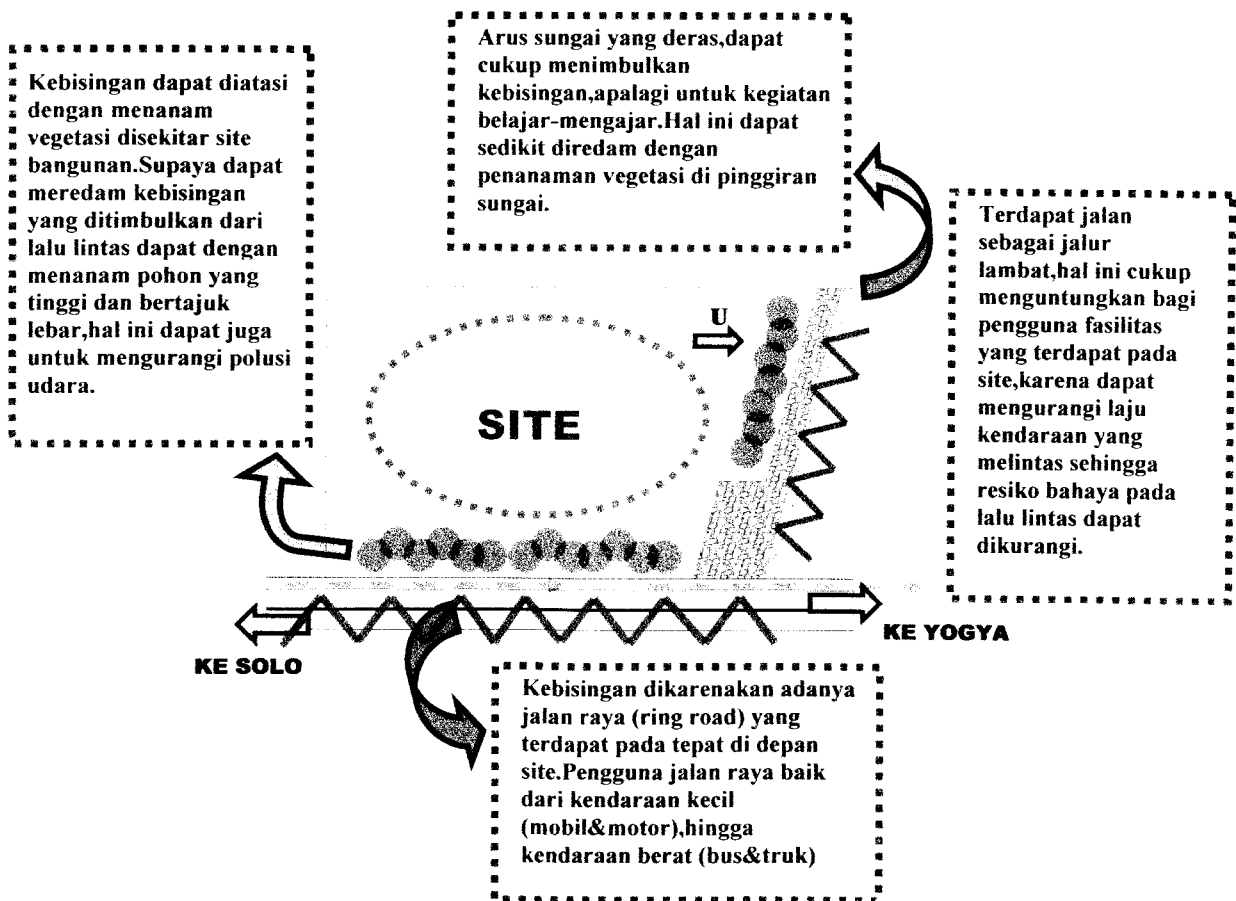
Arus sungai yang deras,dapat cukup menimbulkan kebisingan,apalagi untuk kegiatan belajar-mengajar.Hal ini dapat sedikit diredam dengan penanaman vegetasi di pinggiran sungai.

Kebisingan dapat diatasi dengan menanam vegetasi disekitar site bangunan.Supaya dapat meredam kebisingan yang ditimbulkan dari lalu lintas dapat dengan menanam pohon yang tinggi dan bertajuk lebar,hal ini dapat juga untuk mengurangi polusi udara.

Terdapat jalan sebagai jalur lambat,hal ini cukup menguntungkan bagi pengguna fasilitas yang terdapat pada site,karena dapat mengurangi laju kendaraan yang melintas sehingga resiko bahaya pada lalu lintas dapat dikurangi.

U

SITE

KE YOGYA

KE SOLO

Kebisingan dikarenakan adanya jalan raya (ring road) yang terdapat pada tepat di depan site.Pengguna jalan raya baik dari kendaraan kecil (mobil&motor),hingga kendaraan berat (bus&truk)